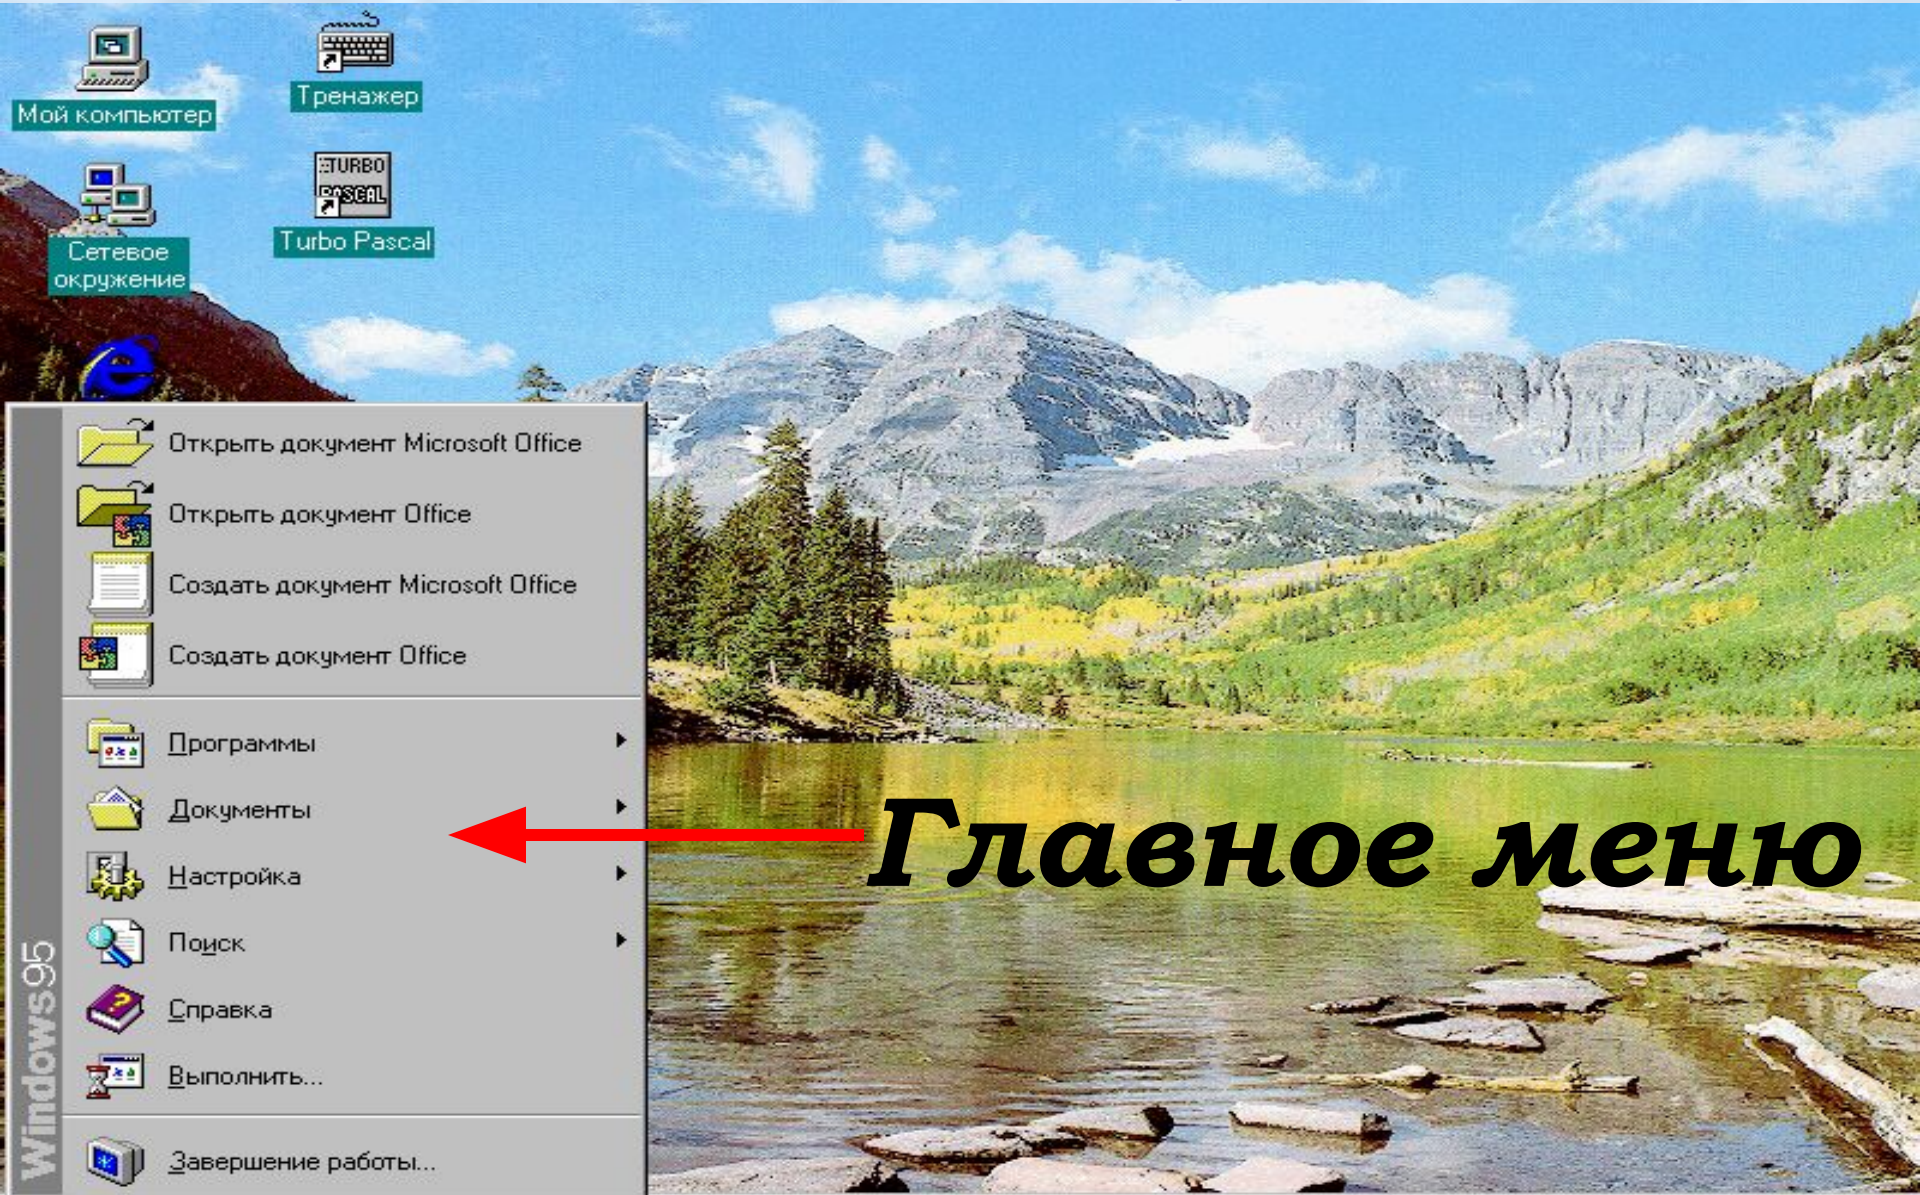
Мой компьютер

Тренажер

Сетевое окружение

TURBO PASCAL

Turbo Pascal

Открыть документ Microsoft Office

Открыть документ Office

Создать документ Microsoft Office

Создать документ Office

Программы

Документы

Настройка

Поиск

Справка

Выполнить...

Завершение работы...

Windows95

Главное меню